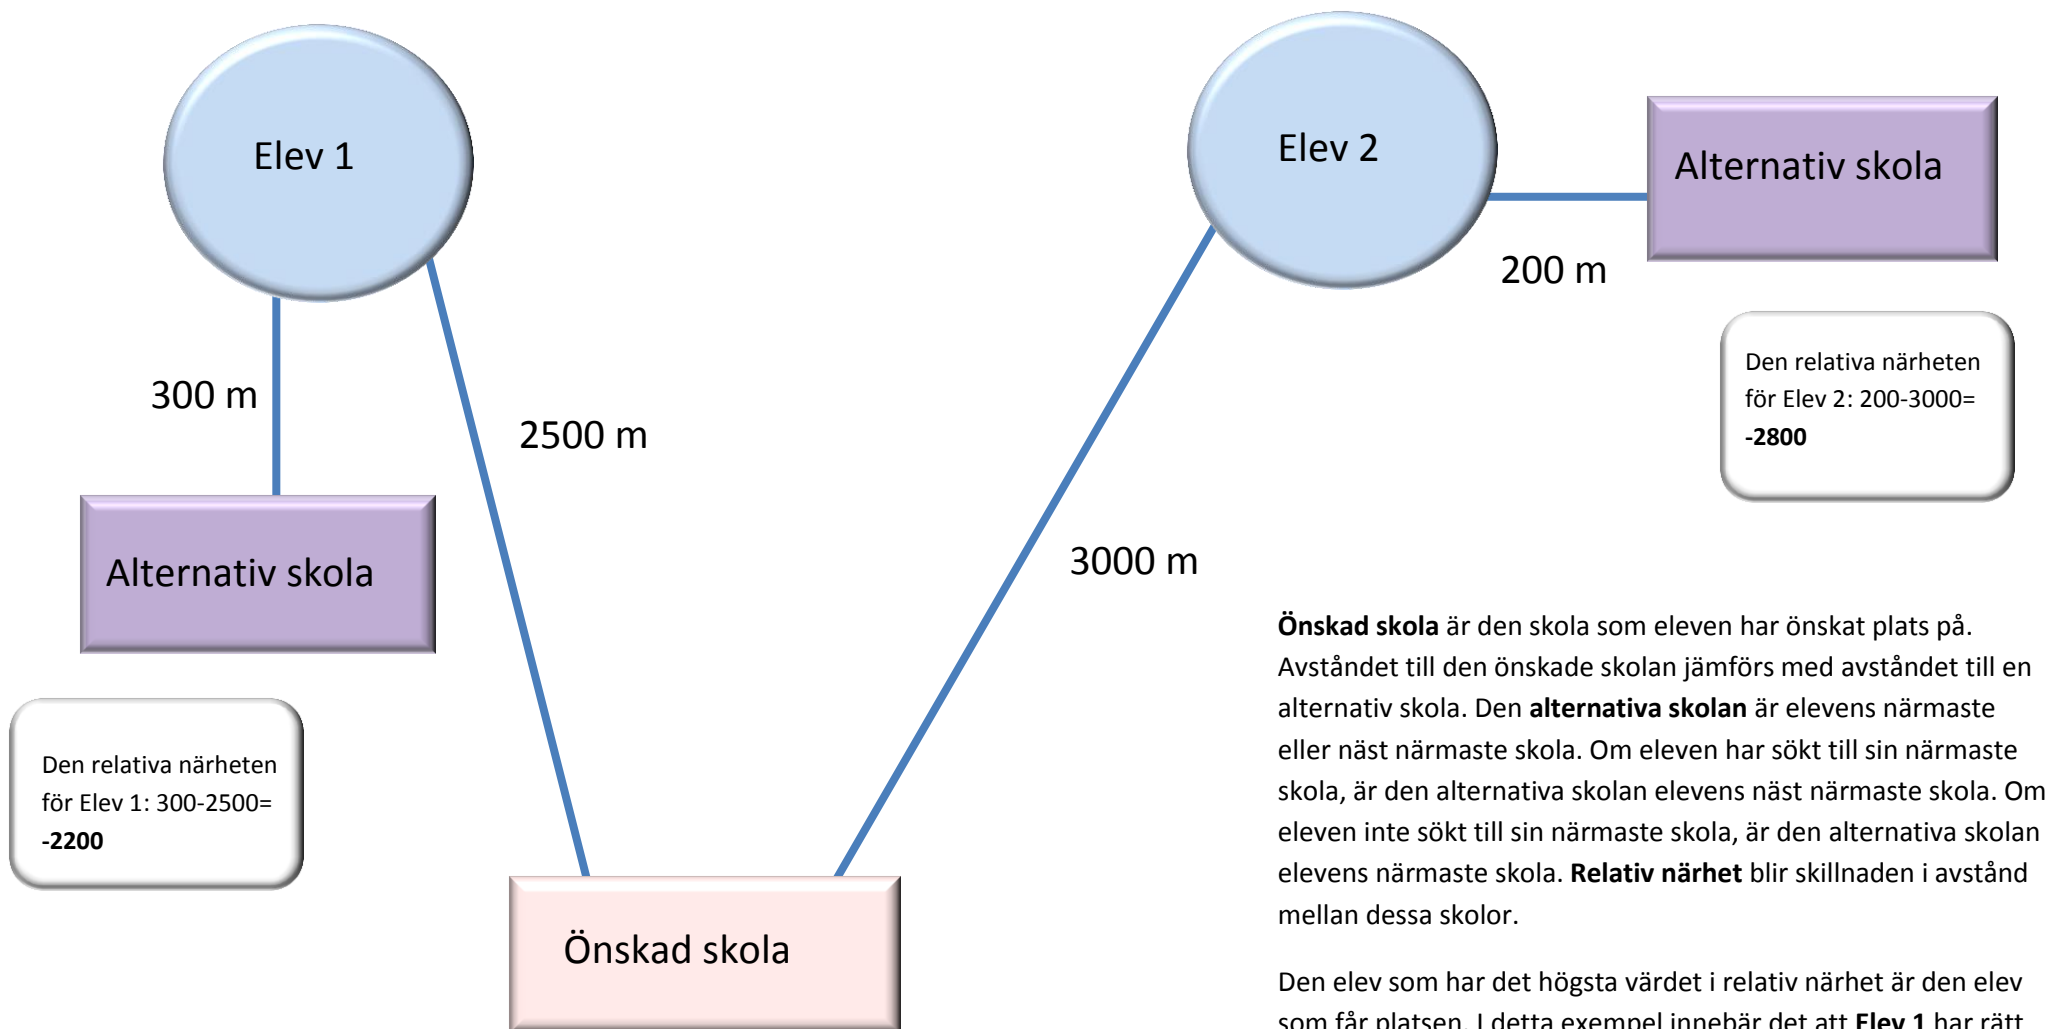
Elev 1

Elev 2

Alternativ skola

200 m

Den relativa närheten för Elev 2: 200-3000= **-2800**

300 m

2500 m

3000 m

Alternativ skola

Den relativa närheten för Elev 1: 300-2500= **-2200**

Önskad skola

**Önskad skola** är den skola som eleven har önskat plats på. Avståndet till den önskade skolan jämförs med avståndet till en alternativ skola. Den **alternativa skolan** är elevens närmaste eller näst närmaste skola. Om eleven har sökt till sin närmaste skola, är den alternativa skolan elevens näst närmaste skola. Om eleven inte sökt till sin närmaste skola, är den alternativa skolan elevens närmaste skola. **Relativ närhet** blir skillnaden i avstånd mellan dessa skolor.

Den elev som har det högsta värdet i relativ närhet är den elev som får platsen. I detta exempel innebär det att **Elev 1** har rätt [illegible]